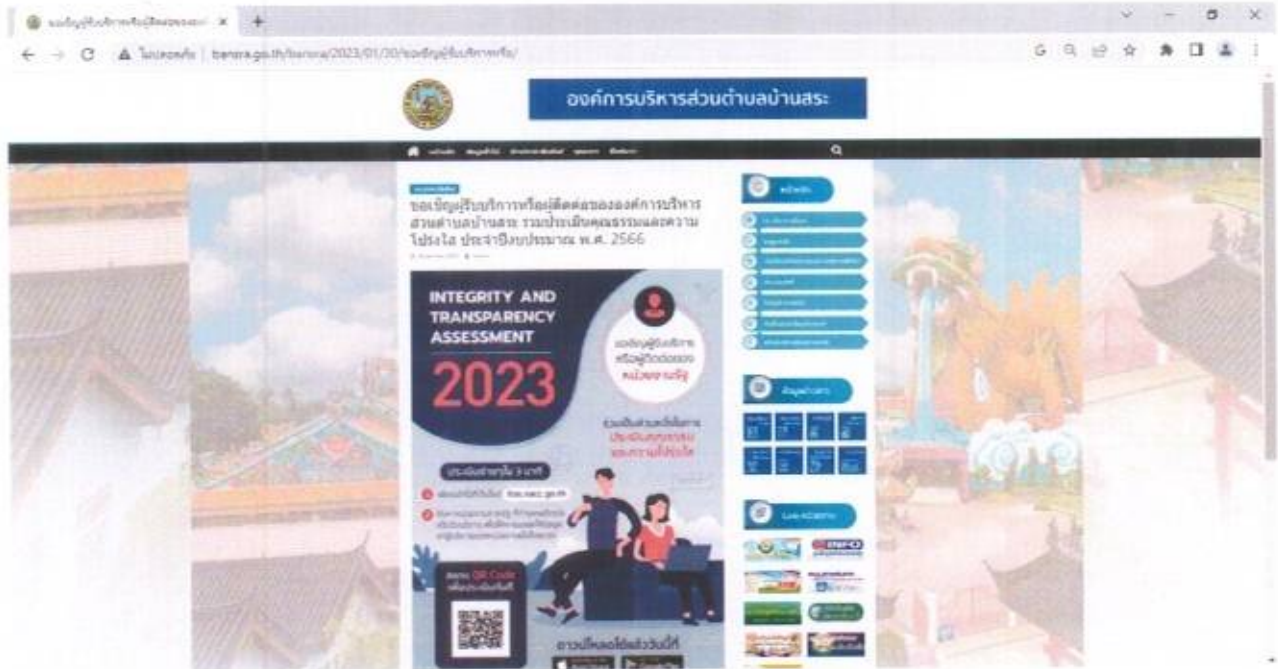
ไม่ปลอดภัย | bansra.go.th/bansra/2023/01/30/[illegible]

องค์การบริหารส่วนตำบลบ้านสระ

ขอเชิญผู้รับบริการหรือผู้ติดต่อขององค์การบริหารส่วนตำบลบ้านสระ ร่วมประเมินคุณธรรมและความโปร่งใส ประจำปีงบประมาณ พ.ศ. 2566

INTEGRITY AND TRANSPARENCY ASSESSMENT

2023

ขอเชิญผู้รับบริการ หรือผู้ติดต่อของ หน่วยงานรัฐ

ร่วมเป็นส่วนหนึ่งในการ ประเมินคุณธรรม และความโปร่งใส

ประเมินง่ายๆใน 3 นาที

itas.nacc.go.th

สแกน QR Code เพื่อประเมินทันที

ดาวน์โหลดได้แล้ววันนี้

หน้าหลัก

ข้อมูลข่าวสาร

Link หน่วยงาน